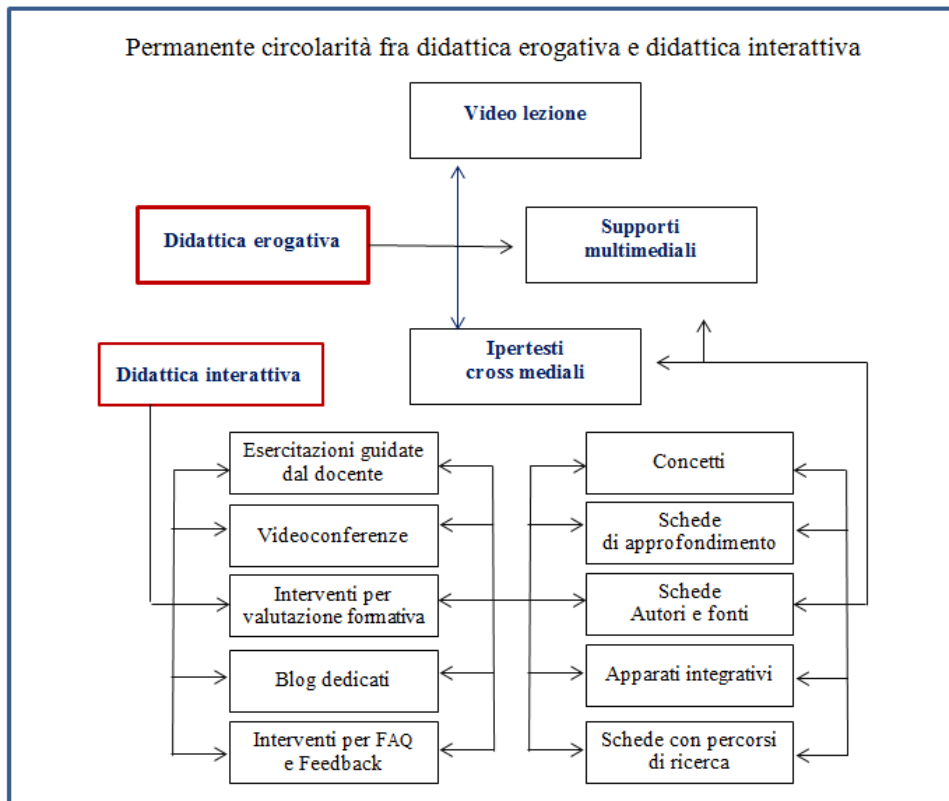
Permanente circolarità fra didattica erogativa e didattica interattiva

Video lezione

Didattica erogativa

Supporti multimediali

Ipertesti cross mediali

Didattica interattiva

Esercitazioni guidate dal docente

Videoconferenze

Interventi per valutazione formativa

Blog dedicati

Interventi per FAQ e Feedback

Concetti

Schede di approfondimento

Schede Autori e fonti

Apparati integrativi

Schede con percorsi di ricerca